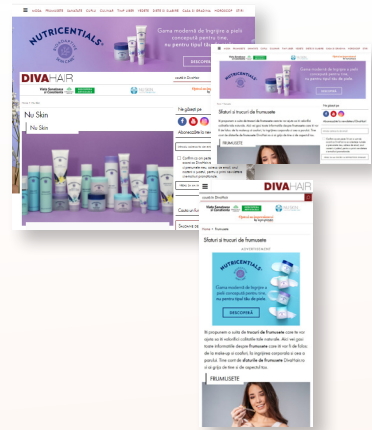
NUTRICENTIALS

Gama modernă de îngrijire a pielii concepută pentru tine, nu pentru tipul tău de piele.

DESCOPERĂ

DIVA HAIR

No Skin

No Skin

Te găsești pe

Abonează-te la newsletter

Caută un produs

Secțiuni de produse

Sfaturi și trucuri de frumusete

FRUMUSETE

DIVA HAIR

Home > Frumusete

Sfaturi si trucuri de frumusete

ADVERTISEMENT

NUTRICENTIALS

Gama modernă de îngrijire a pielii concepută pentru tine, nu pentru tipul tău de piele.

DESCOPERĂ

Vă propunem o suita de trucuri de frumusete care te vor ajuta sa iti valorifici calitatile naturale. Aici vei gasi toate informatiile despre frumusete care iti vor fi de folos de la make-up si coafuri, la ingrijirea corporala si sex-appeal. Tine cont de sfaturile de frumusete DivaHair.ro si ai grija de tine si de aspectul tau.

FRUMUSETE